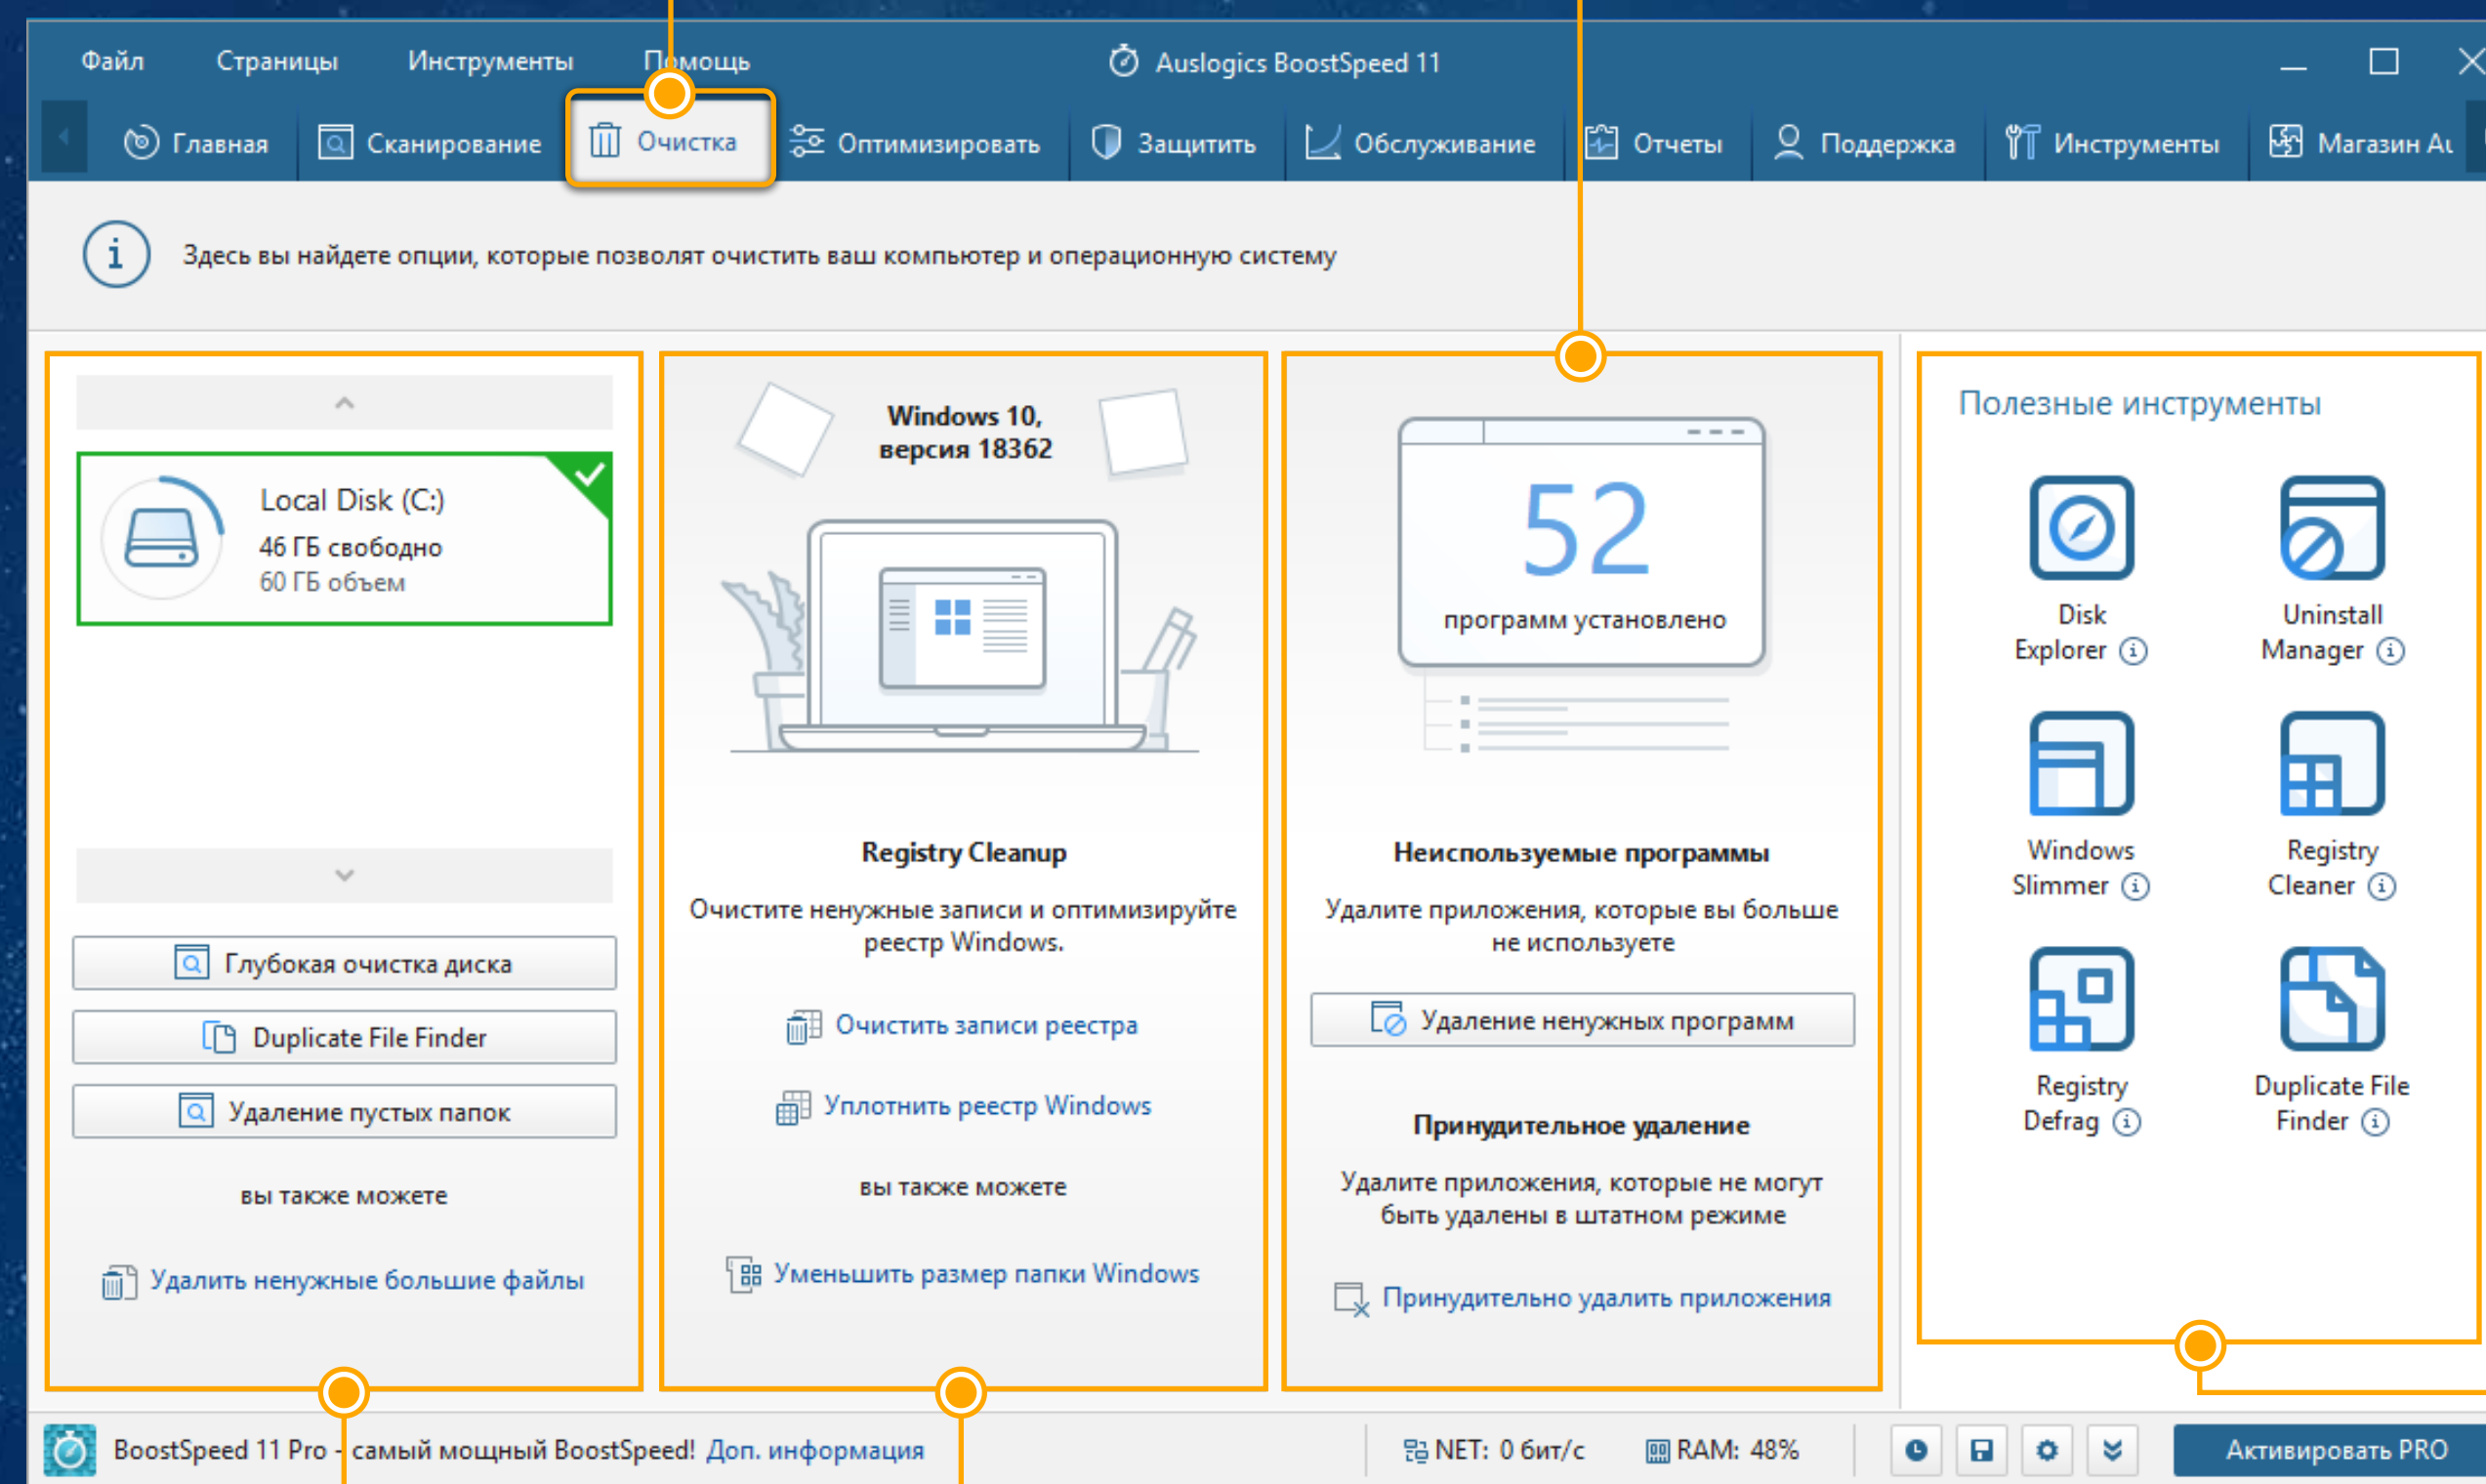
Файл Страницы Инструменты Помощь

Auslogics BoostSpeed 11

Главная Сканирование Очистка Оптимизировать Защитить Обслуживание Отчеты Поддержка Инструменты Магазин А

Здесь вы найдете опции, которые позволят очистить ваш компьютер и операционную систему

Local Disk (C:)
46 ГБ свободно
60 ГБ объем

Глубокая очистка диска

Duplicate File Finder

Удаление пустых папок

вы также можете

Удалить ненужные большие файлы

Windows 10, версия 18362

Registry Cleanup

Очистите ненужные записи и оптимизируйте реестр Windows.

Очистить записи реестра

Уплотнить реестр Windows

вы также можете

Уменьшить размер папки Windows

52

программ установлено

Неиспользуемые программы

Удалите приложения, которые вы больше не используете

Удаление ненужных программ

Принудительное удаление

Удалите приложения, которые не могут быть удалены в штатном режиме

Принудительно удалить приложения

Полезные инструменты

Disk Explorer

Uninstall Manager

Windows Slimmer

Registry Cleaner

Registry Defrag

Duplicate File Finder

BoostSpeed 11 Pro - самый мощный BoostSpeed! Доп. информация

NET: 0 бит/с

RAM: 48%

Активировать PRO